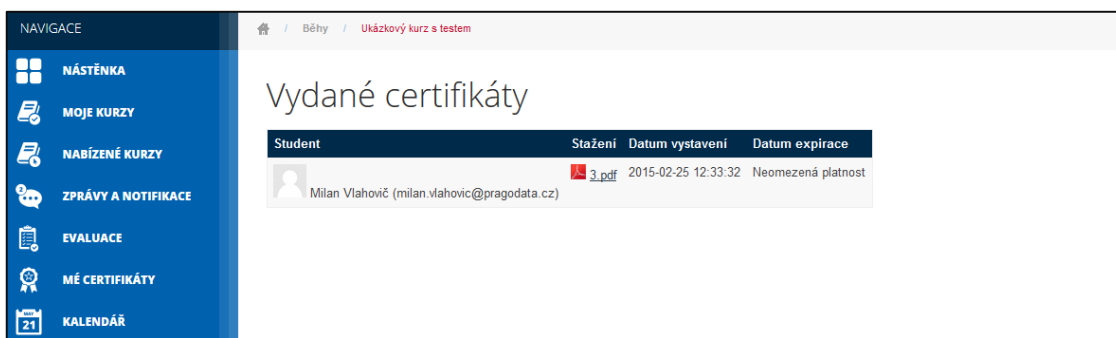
NAVIGACE

NÁSTĚNKA

MOJE KURZY

NABÍZENÉ KURZY

ZPRÁVY A NOTIFIKACE

EVALUACE

MÉ CERTIFIKÁTY

21 KALENDÁŘ

/ Běhy / Ukázkový kurz s testem

Vydané certifikáty

| Student | Stažení | Datum vystavení | Datum expirace |
|---|---|---|---|
| Milan Vlahovič (milan.vlahovic@pragodata.cz) | 3.pdf | 2015-02-25 12:33:32 | Neomezená platnost |